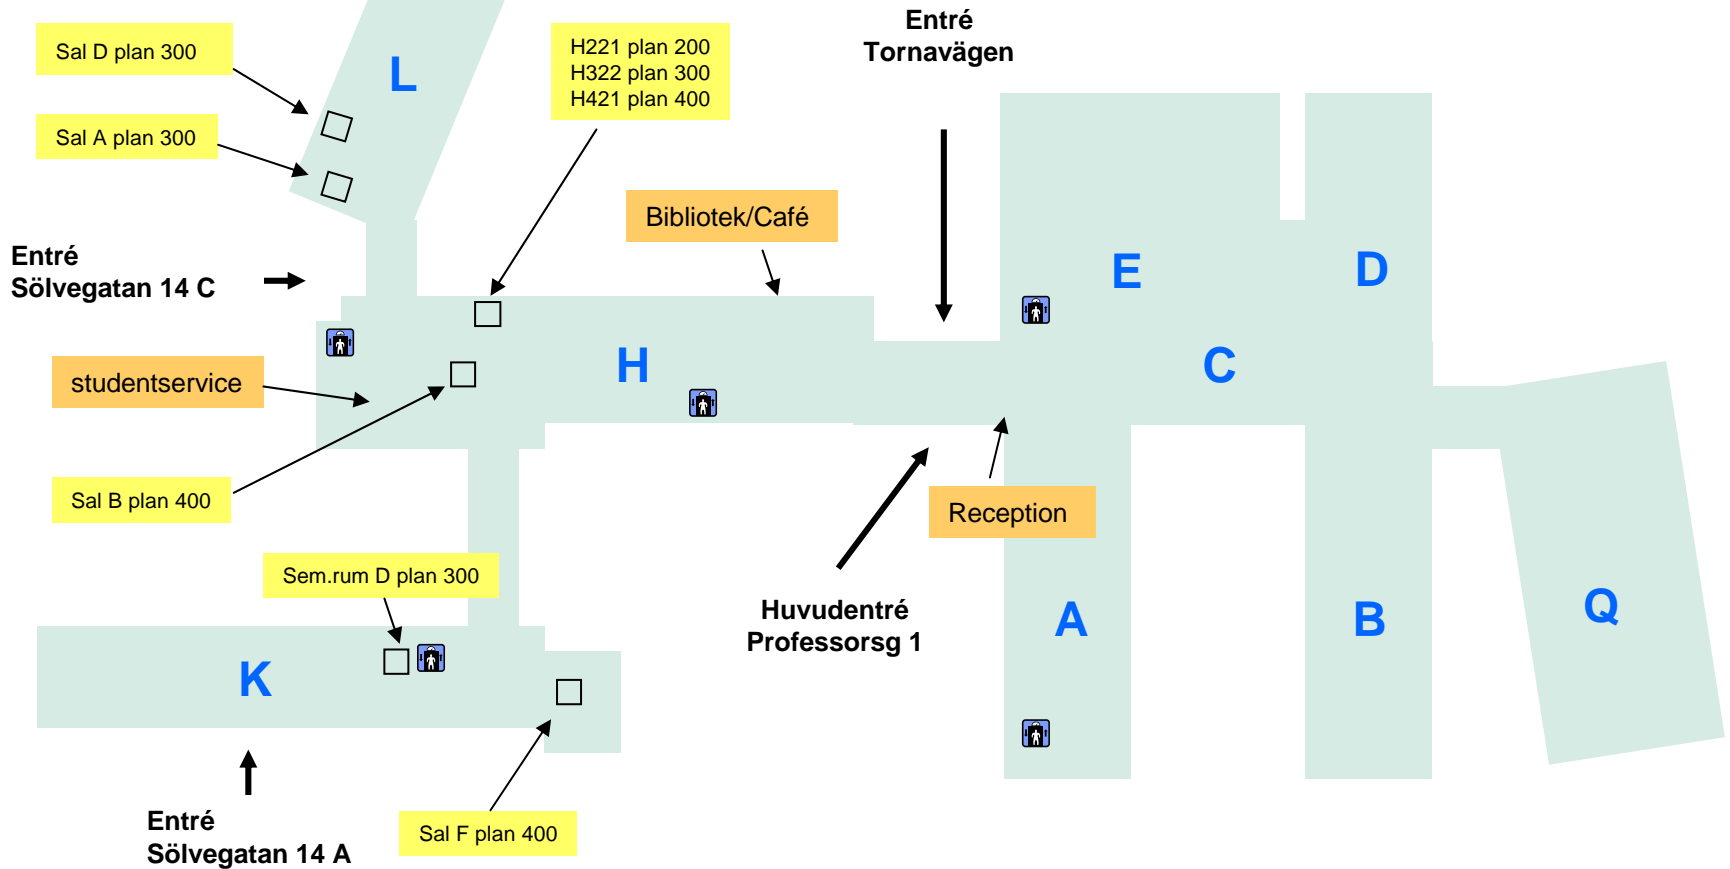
Sal D plan 300

L

H221 plan 200
H322 plan 300
H421 plan 400

Entré
Tornavägen

Sal A plan 300

Bibliotek/Café

Entré
Sölvegatan 14 C

E

D

H

C

studentservice

Sal B plan 400

Reception

Sem.rum D plan 300

Huvudentré
Professorsg 1

A

B

Q

K

Entré
Sölvegatan 14 A

Sal F plan 400